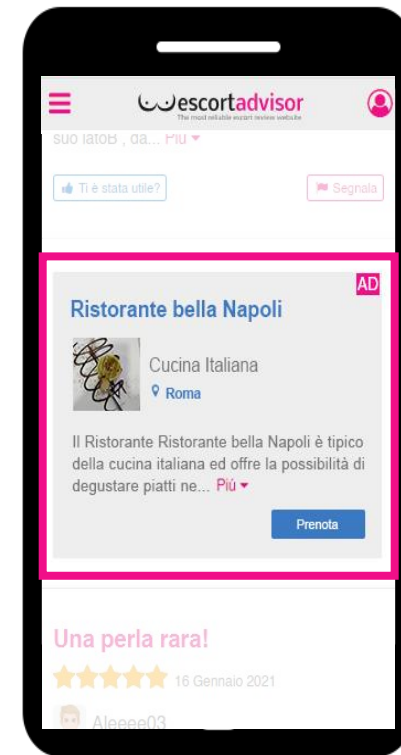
escortadvisor
The most reliable escort review website

suo latoB , da... Più

Ti è stata utile?

Segnala

AD

Ristorante bella Napoli

Cucina Italiana

Roma

Il Ristorante Ristorante bella Napoli è tipico della cucina italiana ed offre la possibilità di degustare piatti ne... Più

Prenota

Una perla rara!

16 Gennaio 2021

Aleeee03